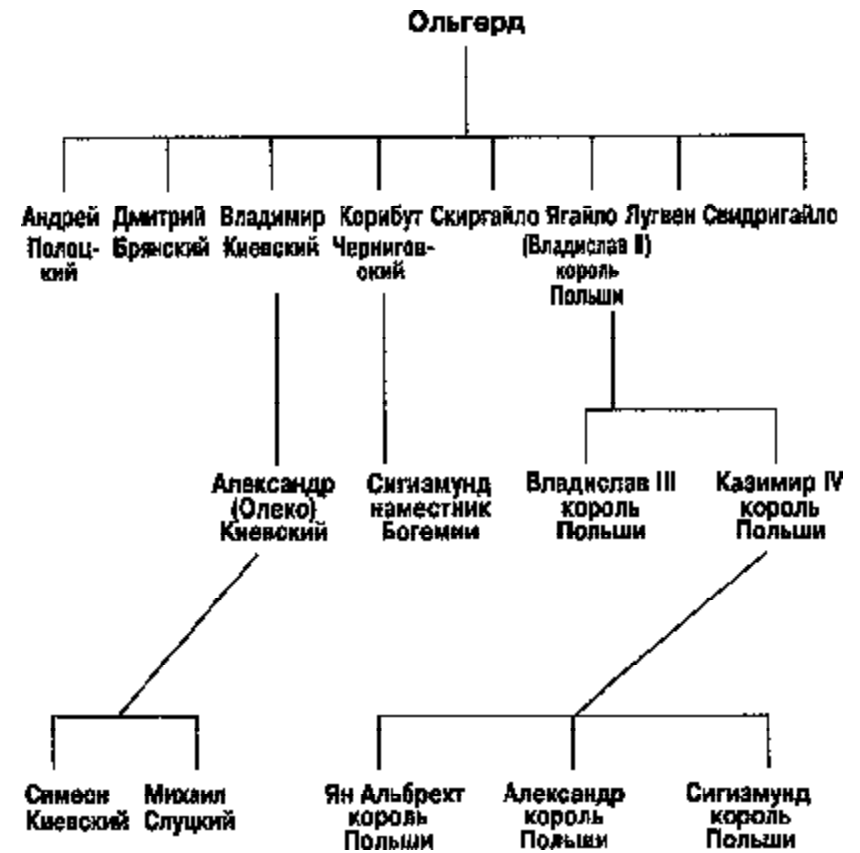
Ольгерд

Андрей Полоцкий

Дмитрий Брянский

Владимир Киевский

Корибут Черниговский

Скиргайло

Ягайло (Владислав II) король Польши

Лугвен

Свидригайло

Александр (Олеко) Киевский

Сигизмунд наместник Богемии

Владислав III король Польши

Казимир IV король Польши

Симеон Киевский

Михаил Слуцкий

Ян Альбрехт король Польши

Александр король Польши

Сигизмунд король Польши